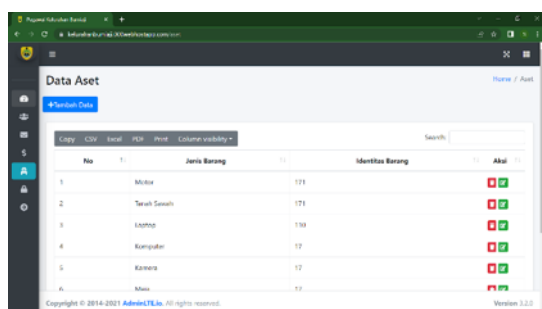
Aplikasi Kelurahan Bandul × +

kelurahanbunul.000webhostapp.com/aset

Data Aset

Home / Aset

+Tambah Data

Copy CSV Excel PDF Print Column visibility

Search:

| No | Jenis Barang | Identitas Barang | Aksi |
|---|---|---|---|
| 1 | Motor | 171 | |
| 2 | Tanah Sawah | 171 | |
| 3 | Laptop | 110 | |
| 4 | Komputer | 17 | |
| 5 | Kamera | 17 | |
| 6 | Meja | 17 | |

Copyright © 2014-2021 AdminLTE.io. All rights reserved.

Version 3.2.0